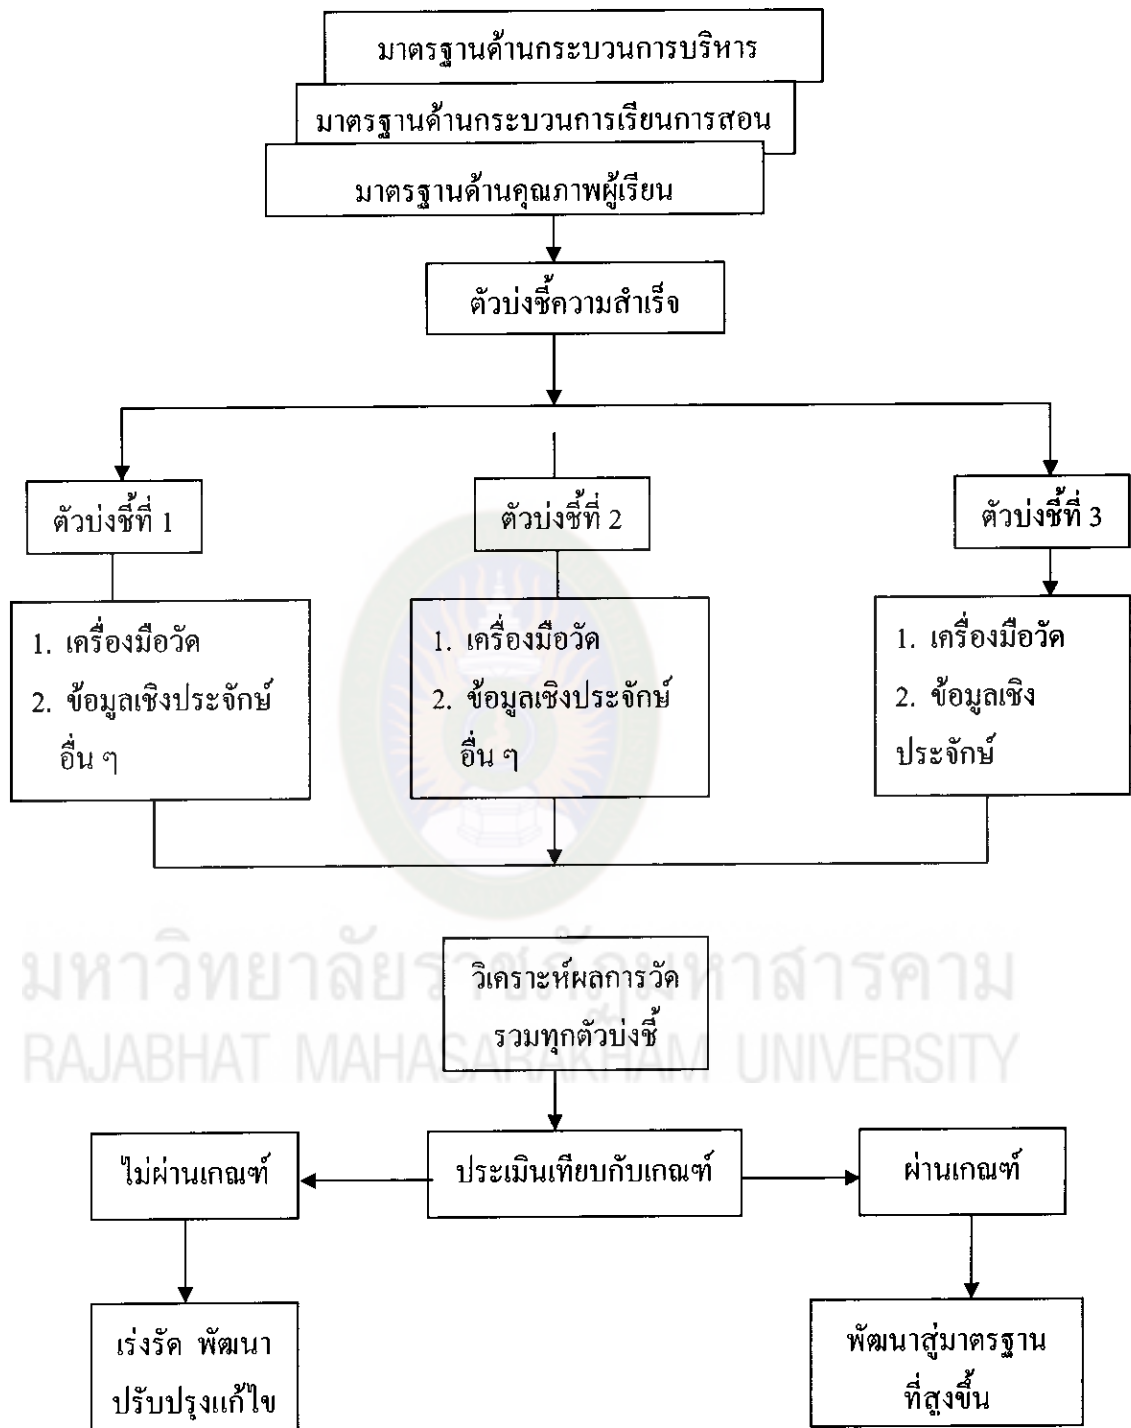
มาตรฐานด้านกระบวนการบริหาร

มาตรฐานด้านกระบวนการเรียนการสอน

มาตรฐานด้านคุณภาพผู้เรียน

ตัวบ่งชี้ความสำเร็จ

ตัวบ่งชี้ที่ 1

ตัวบ่งชี้ที่ 2

ตัวบ่งชี้ที่ 3

1. เครื่องมือวัด
2. ข้อมูลเชิงประจักษ์อื่น ๆ

1. เครื่องมือวัด
2. ข้อมูลเชิงประจักษ์อื่น ๆ

1. เครื่องมือวัด
2. ข้อมูลเชิงประจักษ์

มหาวิทยาลัยราชภัฏมหาสารคาม
RAJABHAT MAHASARAKHAM UNIVERSITY

วิเคราะห์ผลการวัดรวมทุกตัวบ่งชี้

ไม่ผ่านเกณฑ์

ประเมินเทียบกับเกณฑ์

ผ่านเกณฑ์

เร่งรัด พัฒนา ปรับปรุงแก้ไข

พัฒนาสู่มาตรฐานที่สูงขึ้น